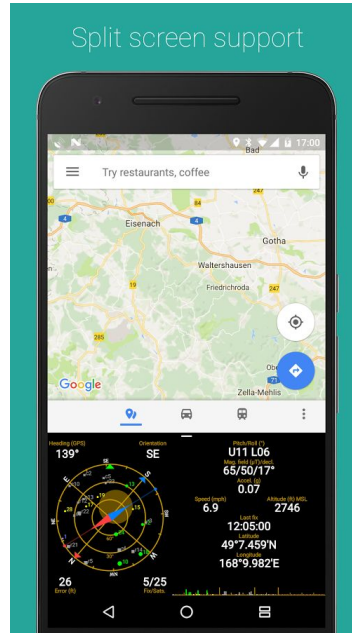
Split screen support

17:00

Try restaurants, coffee

Bad

247

Eisenach

Gotha

Waltershausen

Friedrichroda

19

285

Obe

Zella-Mehlis

Google

Heading (GPS)
139°

Orientation
SE

Pitch/Roll (°)
U11 L06

Mag. field (µT)/decl.
65/50/17°

Accel. (g)
0.07

Speed (mph)
6.9

Altitude (ft) MSL
2746

Last fix
12:05:00

Latitude
49°7.459'N

Longitude
168°9.982'E

26
Error (ft)

5/25
Fix/Sats.